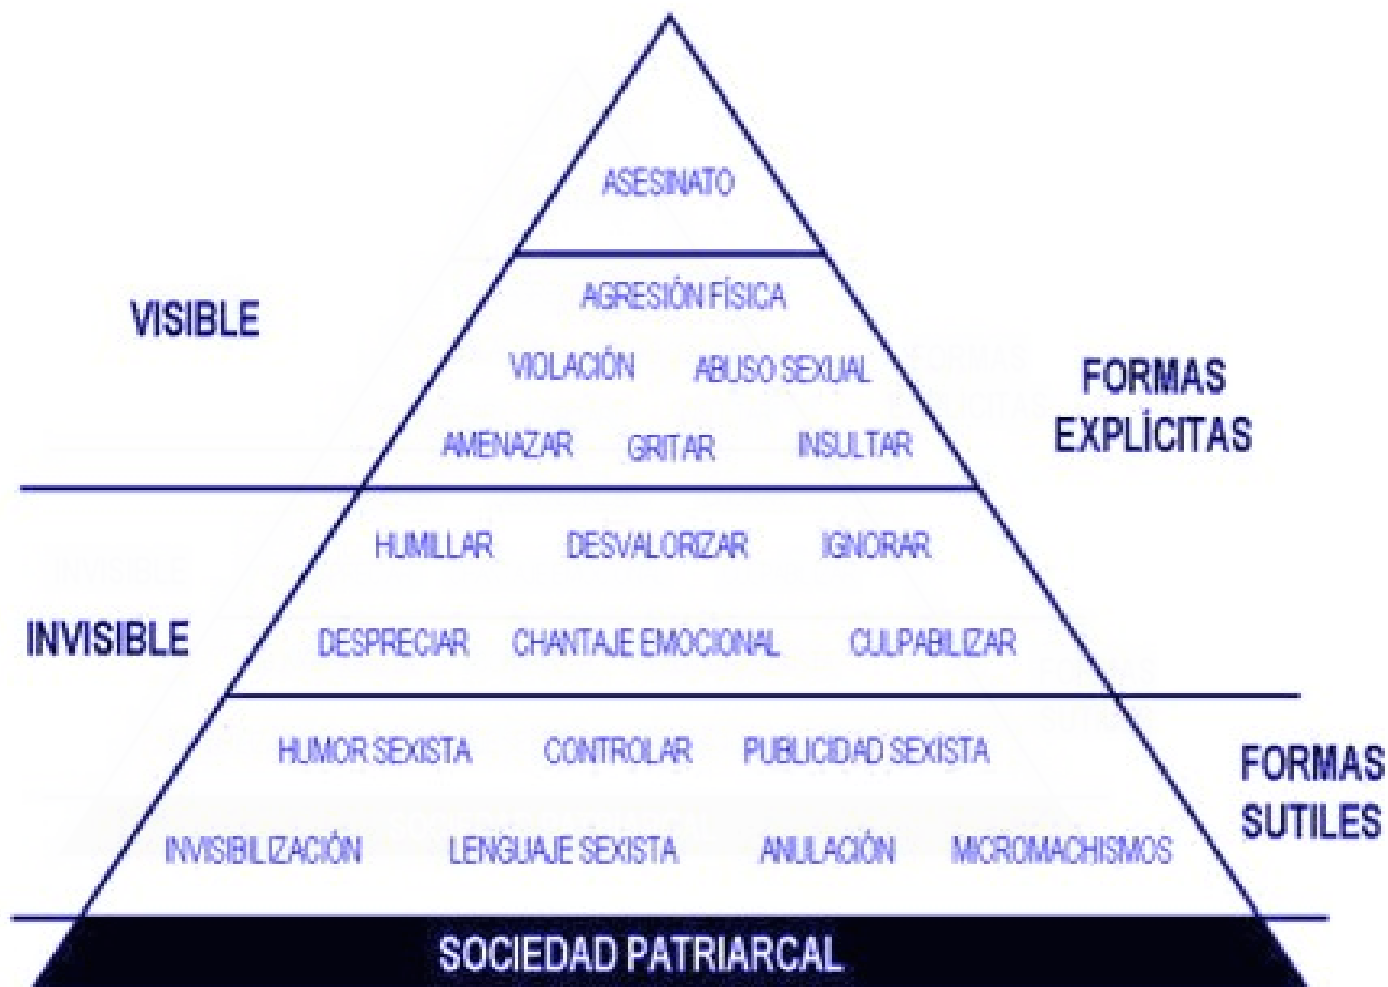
ASESINATO

VISIBLE

AGRESIÓN FÍSICA

VIOLACIÓN ABUSO SEXUAL

FORMAS EXPLÍCITAS

AMENAZAR GRITAR INSULTAR

HUMILLAR DESVALORIZAR IGNORAR

INVISIBLE

DESPRECIAR CHANTAJE EMOCIONAL CULPABILIZAR

HUMOR SEXISTA CONTROLAR PUBLICIDAD SEXISTA

FORMAS SUTILES

INVISIBILIZACIÓN LENGUAJE SEXISTA ANULACIÓN MICROMACHISMOS

SOCIEDAD PATRIARCAL